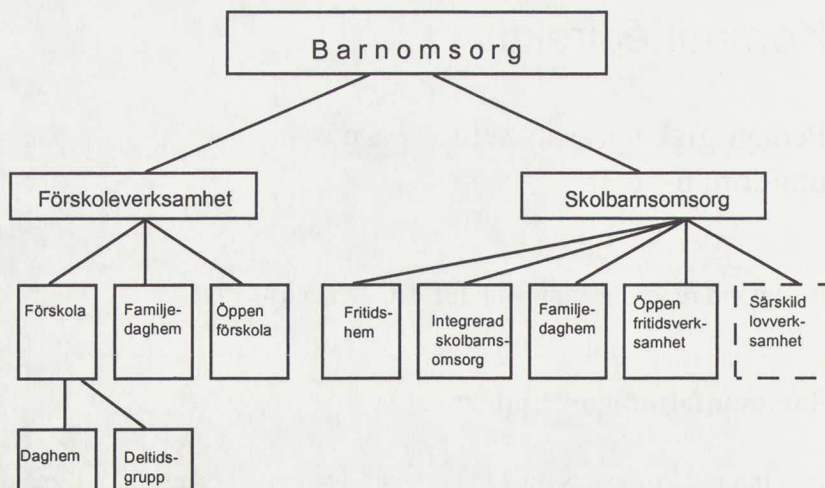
Barnomsorg

Förskoleverksamhet

Skolbarnsomsorg

Förskola

Familjedaghem

Öppen förskola

Fritidshem

Integrerad skolbarnsomsorg

Familjedaghem

Öppen fritidsverksamhet

Särskild lovverksamhet

Daghem

Deltidsgrupp